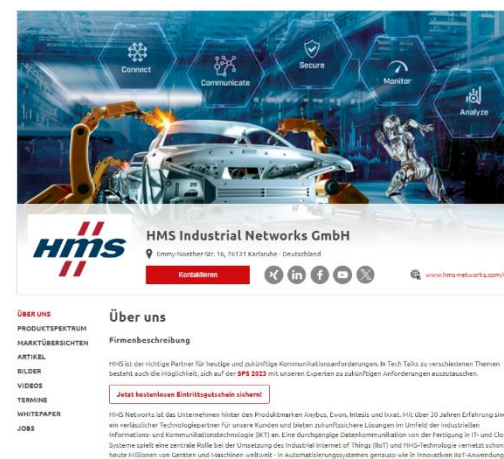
Connect

Communicate

Secure

Monitor

Analyze

HMS Industrial Networks GmbH

Emmy-Noether-Str. 16, 76131 Karlsruhe - Deutschland

Kontaktieren

www.hms-networks.com/

ÜBER UNS
PRODUKTSPEKTRUM
MARKTÜBERSICHTEN
ARTIKEL
BILDER
VIDEOS
TERMINE
WHITEPAPER
JOBS

Über uns

Firmenbeschreibung

HMS ist der richtige Partner für heutige und zukünftige Kommunikationsanforderungen. In Tech Talks zu verschiedenen Themen besteht auch die Möglichkeit, sich auf der SPS 2023 mit unseren Experten zu zukünftigen Anforderungen auszutauschen.

Jetzt kostenlosen Eintrittsgutschein sichern!

HMS Networks ist das Unternehmen hinter den Produktmarken Anybus, Ewon, Intesis und Ixxat. Mit über 30 Jahren Erfahrung sin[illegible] ein verlässlicher Technologiepartner für unsere Kunden und bieten zukunftssichere Lösungen im Umfeld der industriellen Informations- und Kommunikationstechnologie (IKT) an. Eine durchgängige Datenkommunikation von der Fertigung in IT- und Clo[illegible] Systeme spielt eine zentrale Rolle bei der Umsetzung des Industrial Internet of Things (IIoT) und HMS-Technologie vernetzt schon heute Millionen von Geräten und Maschinen weltweit - in Automatisierungssystemen genauso wie in innovativen IIoT-Anwendung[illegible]